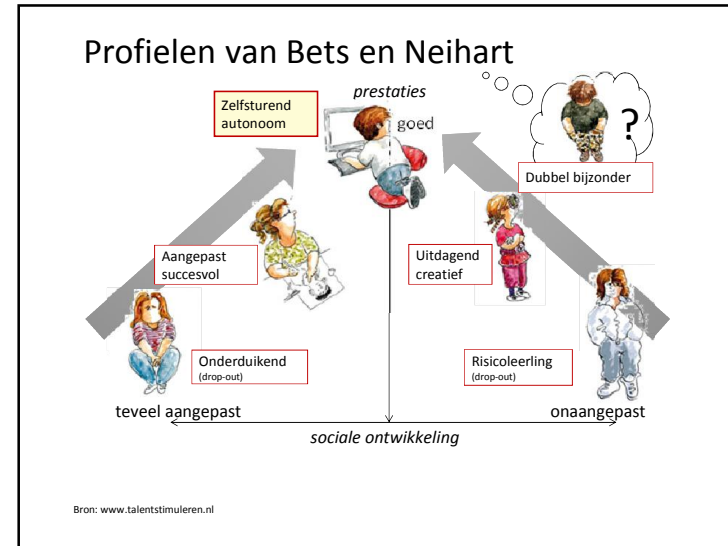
Profielen van Bets en Neihart

prestaties

Zelfsturend autonoom

goed

?

Dubbel bijzonder

Aangepast succesvol

Uitdagend creatief

Onderduikend (drop-out)

Risicoleerling (drop-out)

teveel aangepast

onaangepast

sociale ontwikkeling

Bron: www.talentstimuleren.nl